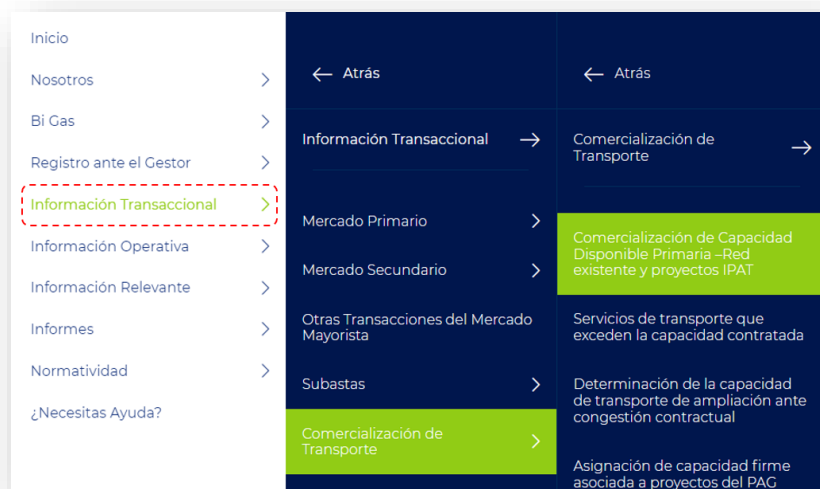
Inicio
Nosotros
Bi Gas
Registro ante el Gestor
Información Transaccional
Información Operativa
Información Relevante
Informes
Normatividad
¿Necesitas Ayuda?

Atrás
Información Transaccional
Mercado Primario
Mercado Secundario
Otras Transacciones del Mercado Mayorista
Subastas
Comercialización de Transporte

Atrás
Comercialización de Transporte
Comercialización de Capacidad Disponible Primaria –Red existente y proyectos IPAT
Servicios de transporte que exceden la capacidad contratada
Determinación de la capacidad de transporte de ampliación ante congestión contractual
Asignación de capacidad firme asociada a proyectos del PAG